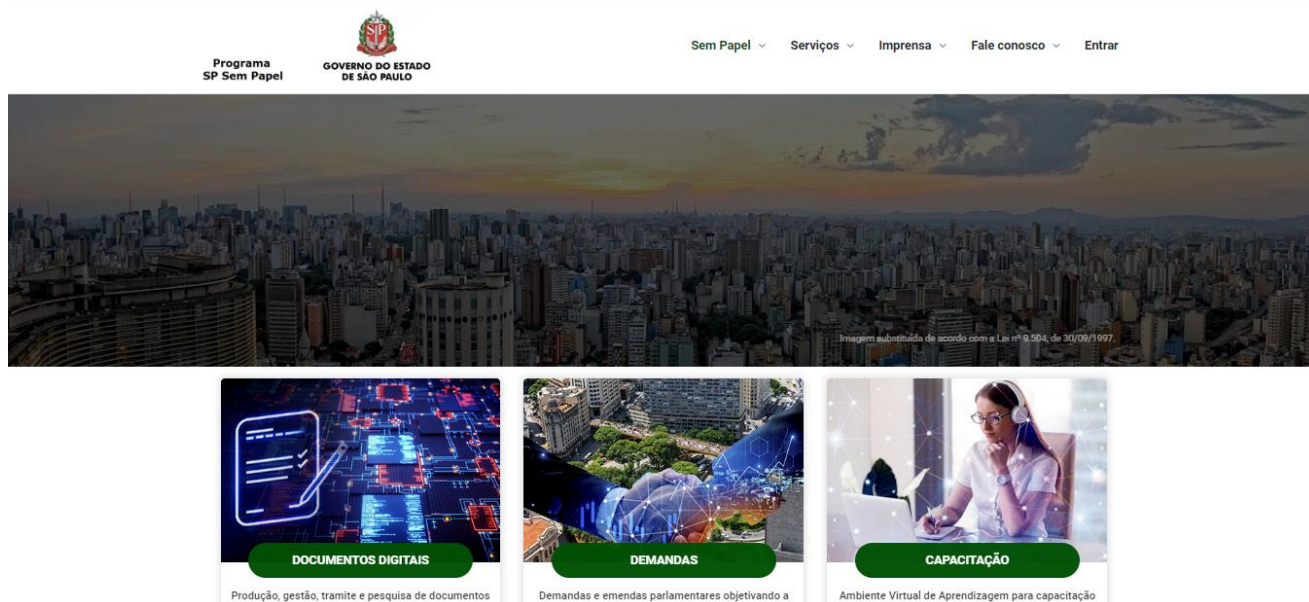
Programa
SP Sem Papel

GOVERNO DO ESTADO
DE SÃO PAULO

Sem Papel Serviços Imprensa Fale conosco Entrar

Imagem substituída de acordo com a Lei nº 9.504, de 30/09/1997.

DOCUMENTOS DIGITAIS

Produção, gestão, tramite e pesquisa de documentos

DEMANDAS

Demandas e emendas parlamentares objetivando a

CAPACITAÇÃO

Ambiente Virtual de Aprendizagem para capacitação